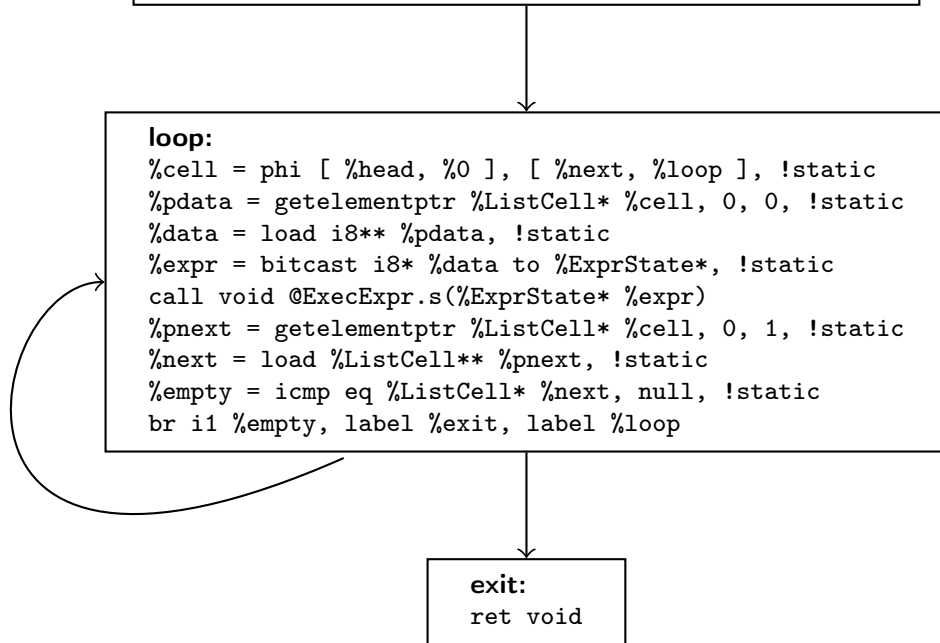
loop:
%cell = phi [ %head, %0 ], [ %next, %loop ], !static
%pdata = getelementptr %ListCell* %cell, 0, 0, !static
%data = load i8** %pdata, !static
%expr = bitcast i8* %data to %ExprState*, !static
call void @ExecExpr.s(%ExprState* %expr)
%pnext = getelementptr %ListCell* %cell, 0, 1, !static
%next = load %ListCell** %pnext, !static
%empty = icmp eq %ListCell* %next, null, !static
br i1 %empty, label %exit, label %loop

exit:
ret void